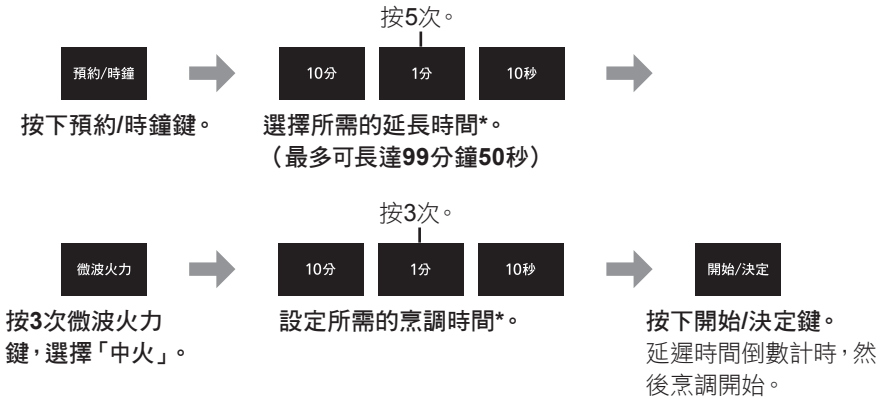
按5次。

預約/時鐘

10分 1分 10秒

按下預約/時鐘鍵。

選擇所需的延長時間*。
（最多可長達99分鐘50秒）

按3次。

微波火力

10分 1分 10秒

開始/決定

按3次微波火力鍵，選擇「中火」。

設定所需的烹調時間*。

按下開始/決定鍵。
延遲時間倒數計時，然後烹調開始。